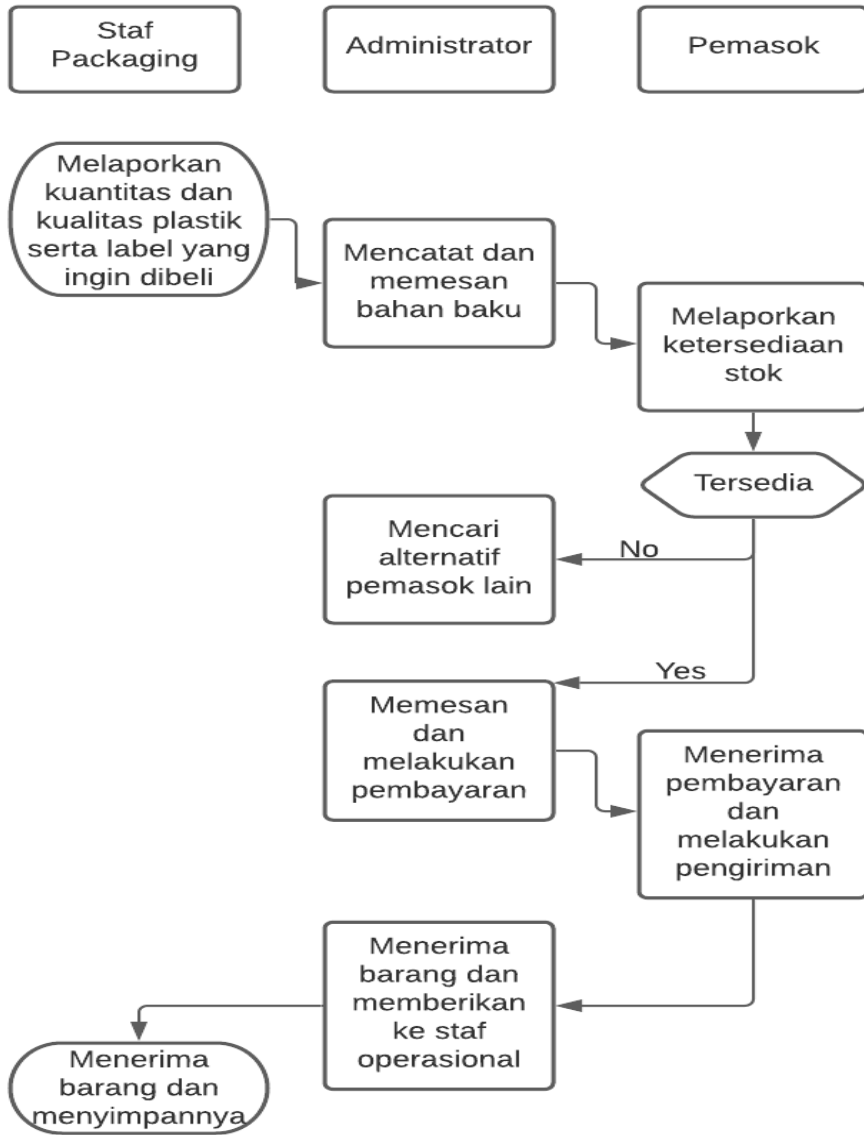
Staf Packaging

Administrator

Pemasok

Melaporkan kuantitas dan kualitas plastik serta label yang ingin dibeli

Mencatat dan memesan bahan baku

Melaporkan ketersediaan stok

Tersedia

No

Mencari alternatif pemasok lain

Yes

Memesan dan melakukan pembayaran

Menerima pembayaran dan melakukan pengiriman

Menerima barang dan memberikan ke staf operasional

Menerima barang dan menyimpannya